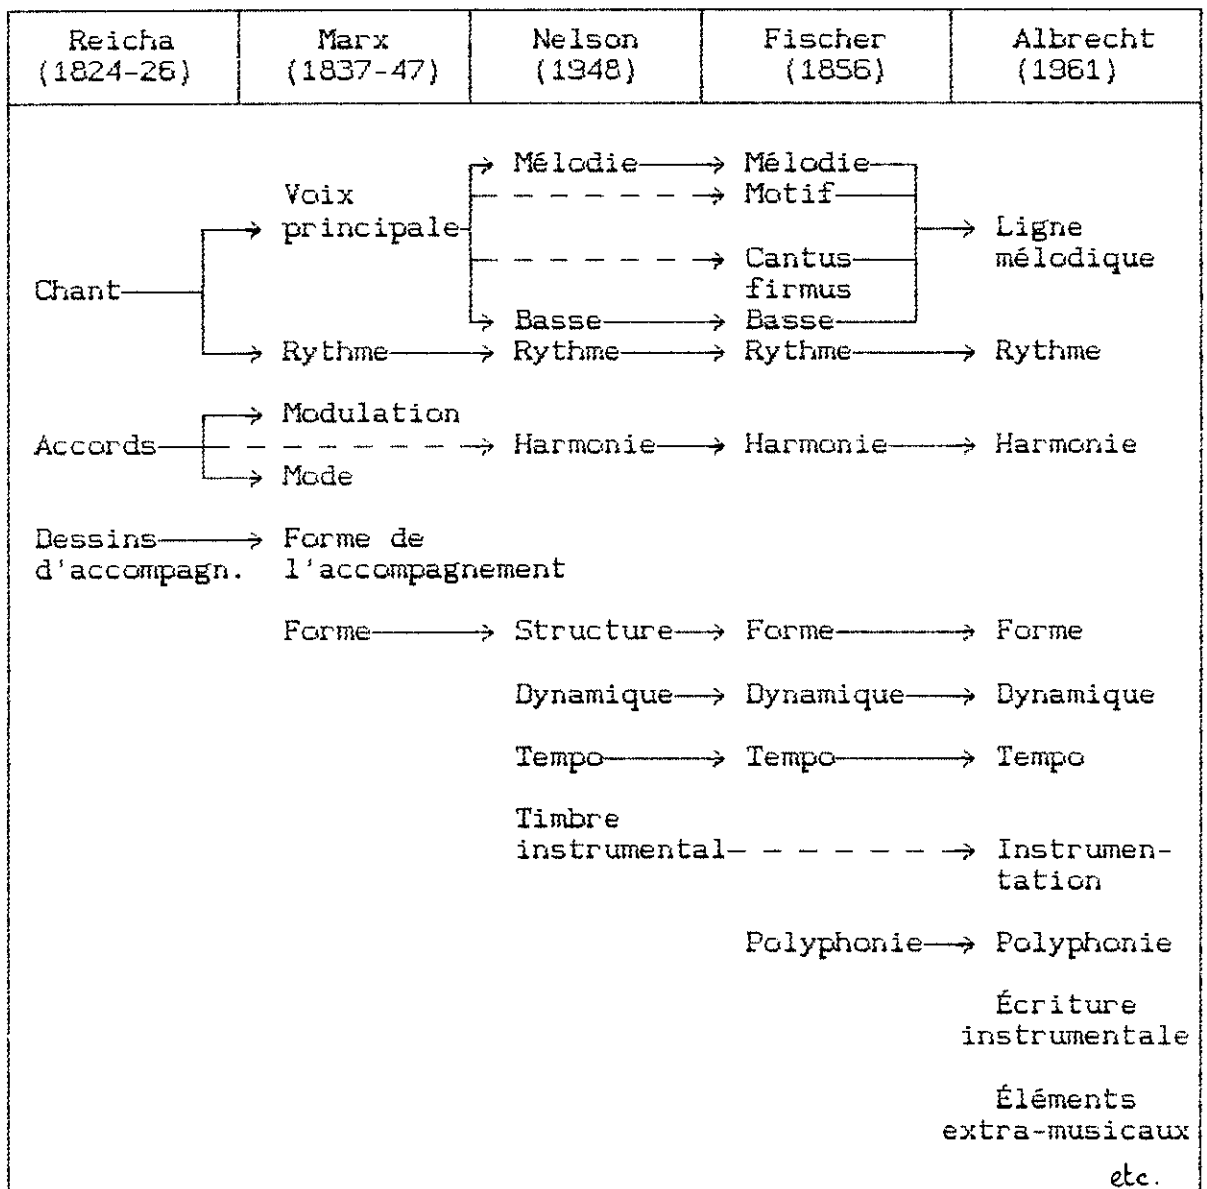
| Reicha (1824-26) | Marx (1837-47) | Nelson (1948) | Fischer (1856) | Albrecht (1961) |
|---|---|---|---|---|

Voix principale

Mélodie → Mélodie

Motif

Ligne mélodique

Chant

Cantus firmus

Basse → Basse

Rythme → Rythme → Rythme → Rythme

Modulation

Accords → Harmonie → Harmonie → Harmonie

Mode

Dessins d'accompagn. → Forme de l'accompagnement

Forme → Structure → Forme → Forme

Dynamique → Dynamique → Dynamique

Tempo → Tempo → Tempo

Timbre instrumental → Instrumentation

Polyphonie → Polyphonie

Écriture instrumentale

Éléments extra-musicaux

etc.